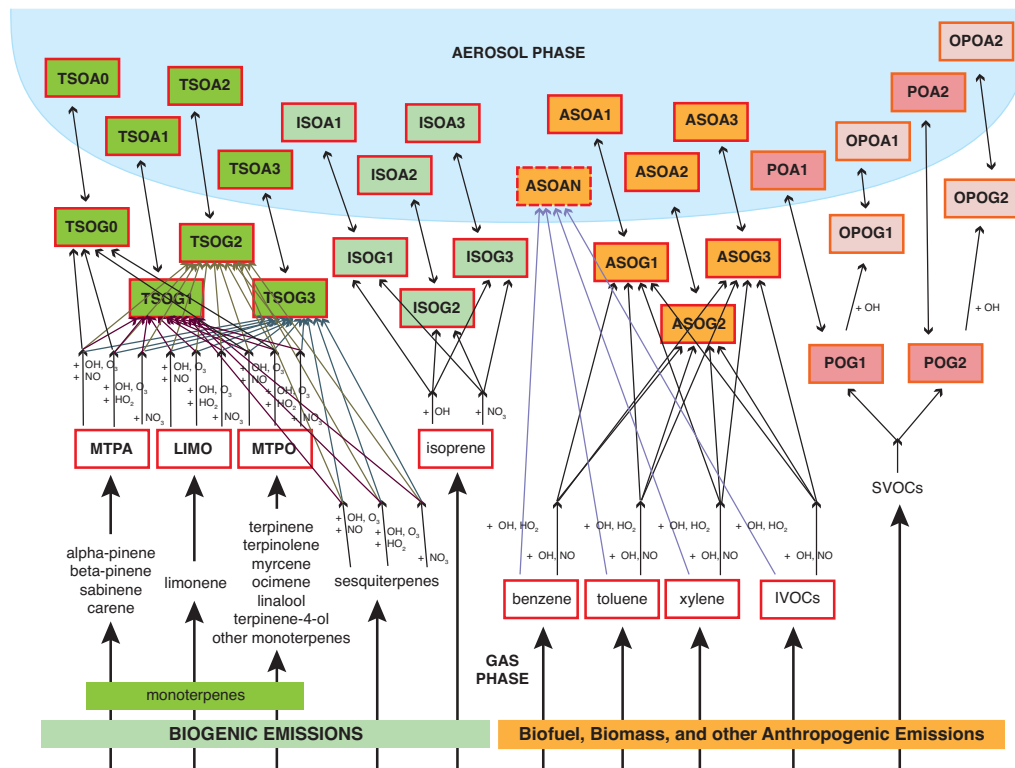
AEROSOL PHASE

TSOA0
TSOA2
TSOA1
TSOA3
ISOA1
ISOA3
ISOA2
ASOA1
ASOA3
ASOAN
ASOA2
POA1
POA2
OPOA1
OPOA2
OPOG2

TSOG0
TSOG2
TSOG1
TSOG3
ISOG1
ISOG3
ISOG2
ASOG1
ASOG3
ASOG2
OPOG1

+ OH
+ OH

POG1
POG2

+ OH, $O_3$
+ NO
+ OH, $O_3$
+ $HO_2$
+ $NO_3$
+ OH, $O_3$
+ NO
+ OH, $O_3$
+ $HO_2$
+ $NO_3$
+ OH, $O_3$
+ NO
+ OH, $O_3$
+ $HO_2$
+ $NO_3$

+ OH
+ $NO_3$

MTPA
LIMO
MTPO
isoprene

+ OH, $O_3$
+ NO
+ OH, $O_3$
+ $HO_2$
+ $NO_3$

+ OH, $HO_2$
+ OH, NO
+ OH, $HO_2$
+ OH, NO
+ OH, $HO_2$
+ OH, NO
+ OH, $HO_2$
+ OH, NO

SVOCs

alpha-pinene
beta-pinene
sabinene
carene

limonene

terpinene
terpinolene
myrcene
ocimene
linalool
terpinene-4-ol
other monoterpenes

sesquiterpenes

benzene
toluene
xylene
IVOCs

GAS PHASE

monoterpenes

BIOGENIC EMISSIONS

Biofuel, Biomass, and other Anthropogenic Emissions